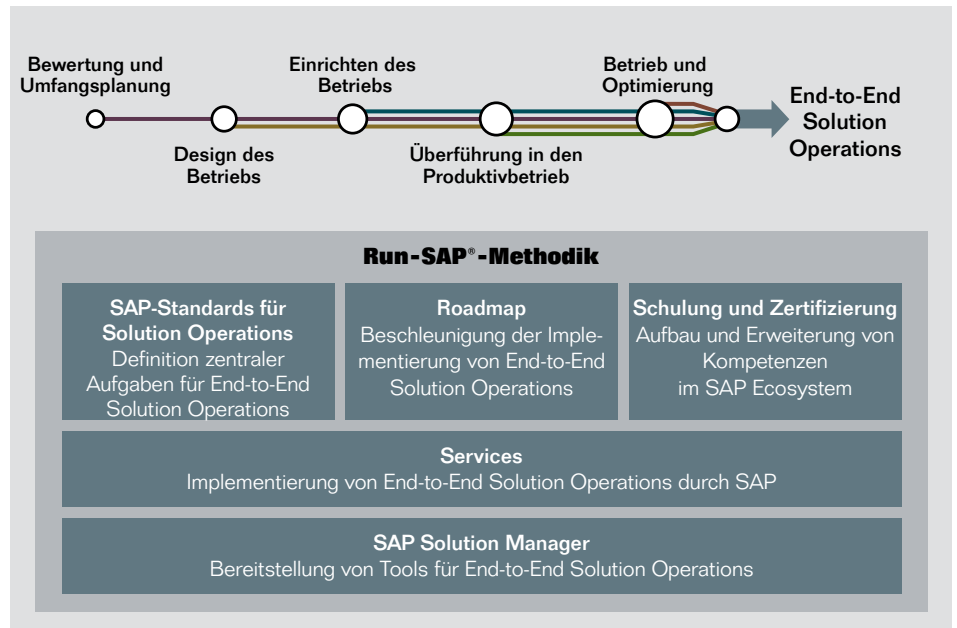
Bewertung und Umfangsplanung

Design des Betriebs

Einrichten des Betriebs

Überführung in den Produktivbetrieb

Betrieb und Optimierung

End-to-End Solution Operations

Run-SAP®-Methodik

SAP-Standards für Solution Operations
Definition zentraler Aufgaben für End-to-End Solution Operations

Roadmap
Beschleunigung der Implementierung von End-to-End Solution Operations

Schulung und Zertifizierung
Aufbau und Erweiterung von Kompetenzen im SAP Ecosystem

Services
Implementierung von End-to-End Solution Operations durch SAP

SAP Solution Manager
Bereitstellung von Tools für End-to-End Solution Operations